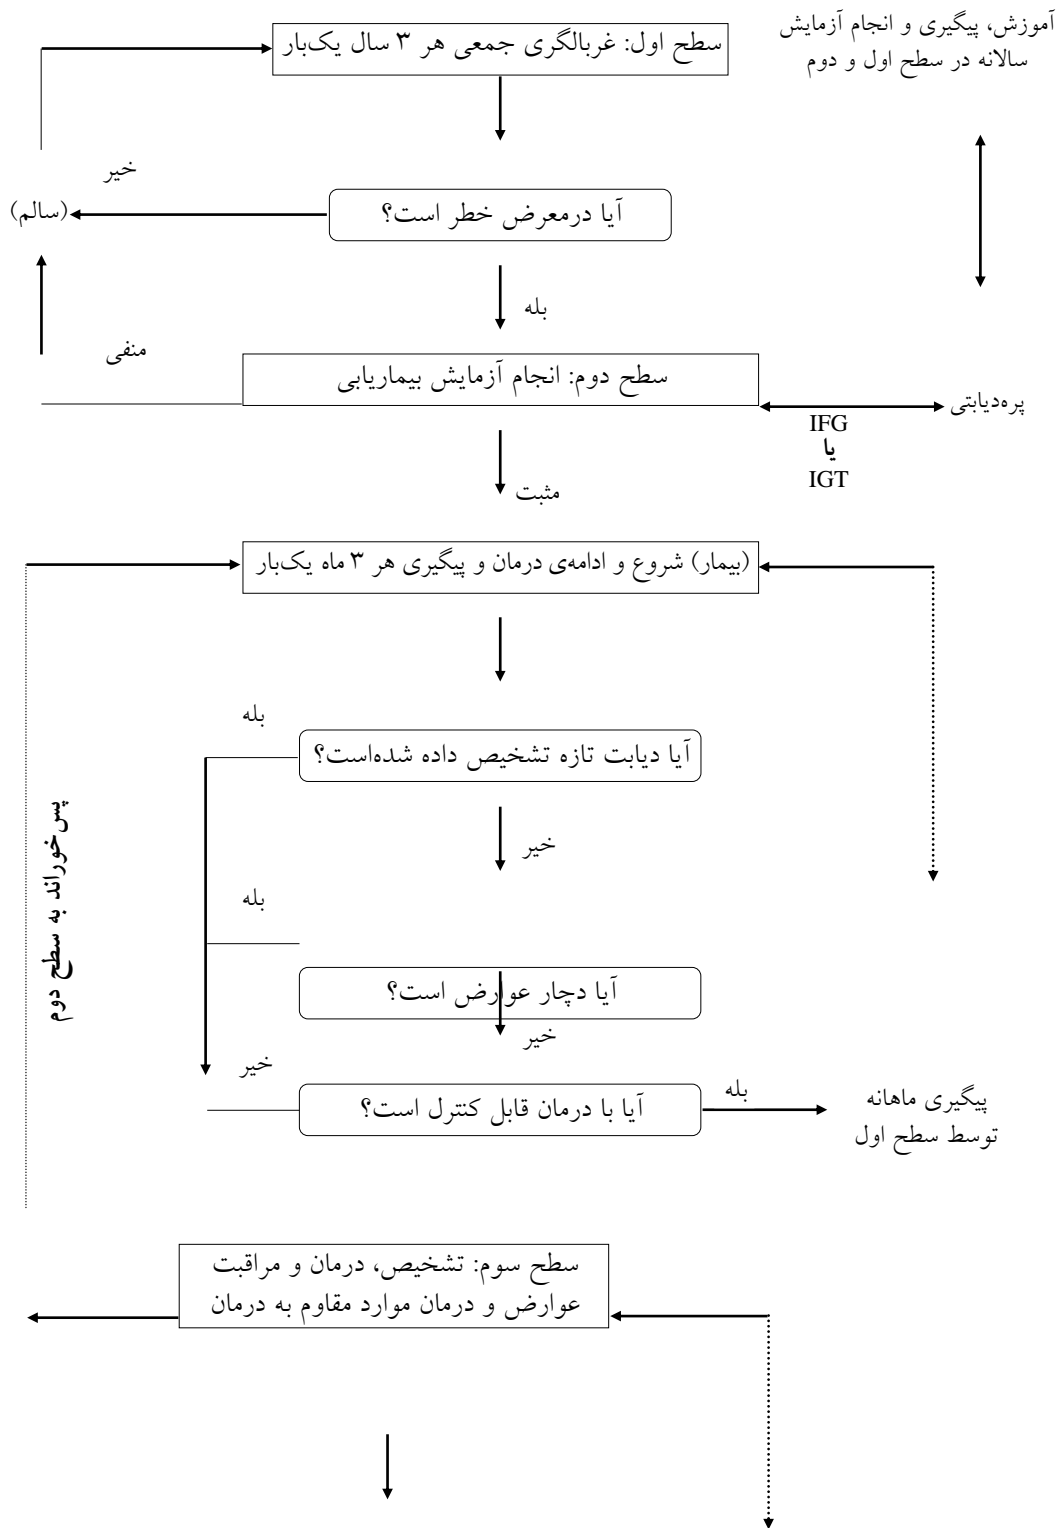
آموزش، پیگیری و انجام آزمایش سالانه در سطح اول و دوم

سطح اول: غربالگری جمعی هر ۳ سال یک‌بار

خیر

(سالم)

آیا درمعرض خطر است؟

بله

منفی

سطح دوم: انجام آزمایش بیماریابی

پره‌دیابتی

IFG
یا
IGT

مثبت

(بیمار) شروع و ادامه‌ی درمان و پیگیری هر ۳ ماه یک‌بار

بله

آیا دیابت تازه تشخیص داده شده‌است؟

خیر

پس‌خوراند به سطح دوم

بله

آیا دچار عوارض است؟

خیر

خیر

آیا با درمان قابل کنترل است؟

بله

پیگیری ماهانه توسط سطح اول

سطح سوم: تشخیص، درمان و مراقبت عوارض و درمان موارد مقاوم به درمان